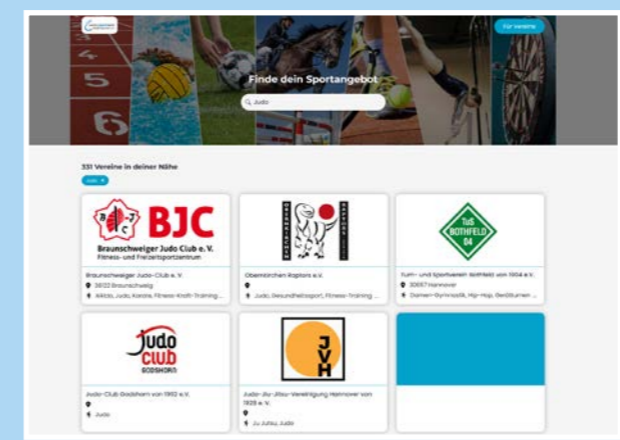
Für Vereine

4

5

6

Finde dein Sportangebot

Judo

331 Vereine in deiner Nähe

Judo ×

BJC

Braunschweiger Judo Club e. V.

Fitness- und Freizeitsportzentrum

Braunschweiger Judo-Club e. V.

38122 Braunschweig

Aikido, Judo, Karate, Fitness-Kraft-Training ...

Obernkirchen Raptors e.V.

Judo, Gesundheitssport, Fitness-Training ...

TuS BOTHFELD 04

Turn- und Sportverein Bothfeld von 1904 e.V.

30657 Hannover

Damen-Gymnastik, Hip-Hop, Gerätturnen ...

Judo Club GODSHORN

Judo-Club Godshorn von 1952 e.V.

Judo

JVH

Judo-Jiu-Jitsu-Vereinigung Hannover von 1929 e.V.

Ju Jutsu, Judo